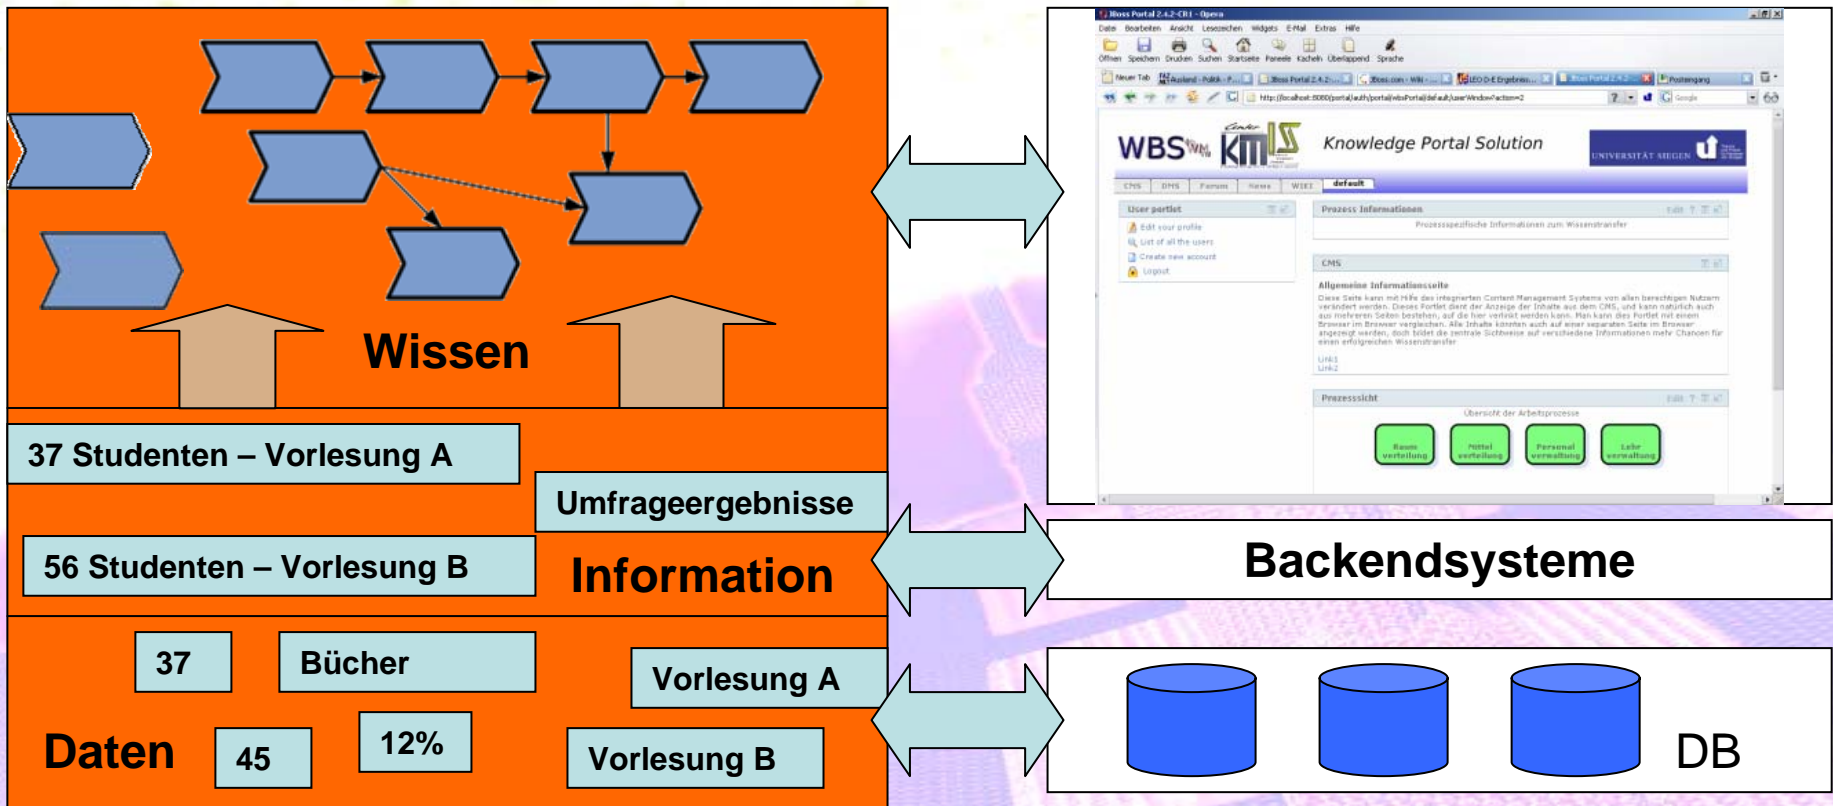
Wissen

37 Studenten – Vorlesung A

Umfrageergebnisse

56 Studenten – Vorlesung B

Information

37

Bücher

Vorlesung A

Daten

45

12%

Vorlesung B

JBoss Portal 2.4.2-CR1 - Opera

Datei Bearbeiten Ansicht Lesezeichen Widgets E-Mail Extras Hilfe

Öffnen Speichern Drucken Suchen Startseite Paneele Kacheln Überlappend Sprache

WBS KMIS Knowledge Portal Solution

UNIVERSITÄT SIEGEN

CMS DMS Forum News WIKI default

User portlet

Edit your profile

List of all the users

Create new account

Logout

Prozess Informationen

Prozessspezifische Informationen zum Wissenstransfer

CMS

Allgemeine Informationsseite

Link1
Link2

Prozesssicht

Übersicht der Arbeitsprozesse

Raum verteilung

Mittel verteilung

Personal verwaltung

Lehr verwaltung

Backendsysteme

DB